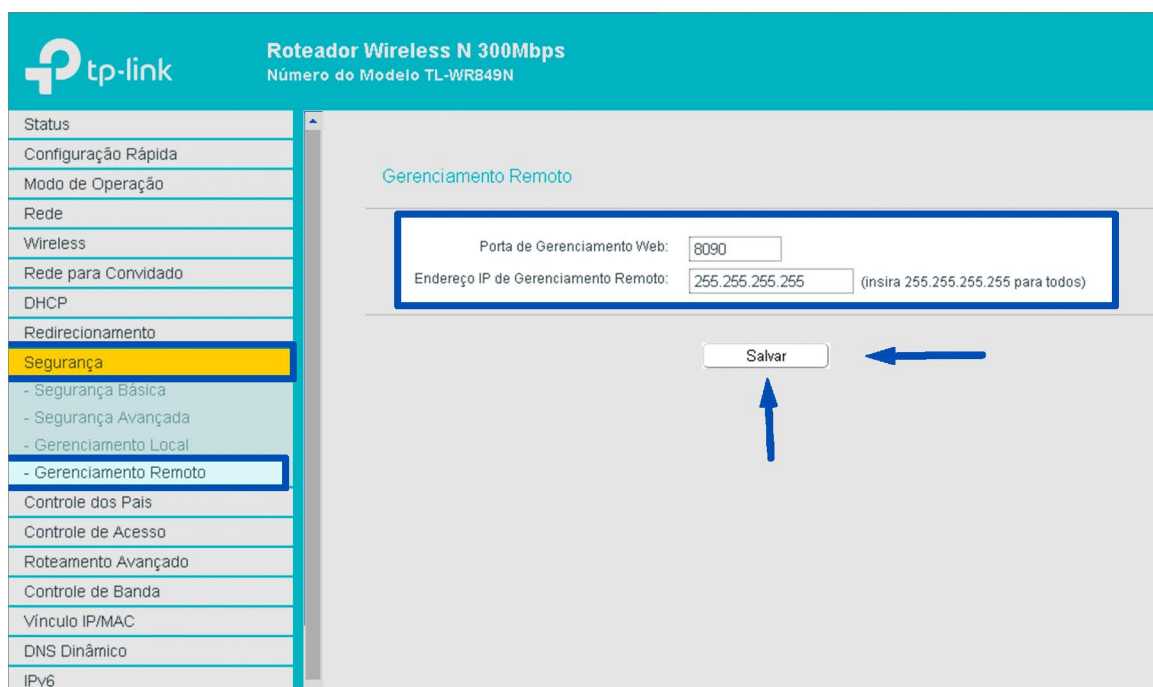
tp-link

Roteador Wireless N 300Mbps
Número do Modelo TL-WR849N

Status
Configuração Rápida
Modo de Operação
Rede
Wireless
Rede para Convidado
DHCP
Redirecionamento
Segurança
- Segurança Básica
- Segurança Avançada
- Gerenciamento Local
- Gerenciamento Remoto
Controle dos Pais
Controle de Acesso
Roteamento Avançado
Controle de Banda
Vínculo IP/MAC
DNS Dinâmico
IPv6

Gerenciamento Remoto

Porta de Gerenciamento Web: 8090
Endereço IP de Gerenciamento Remoto: 255.255.255.255 (insira 255.255.255.255 para todos)

Salvar